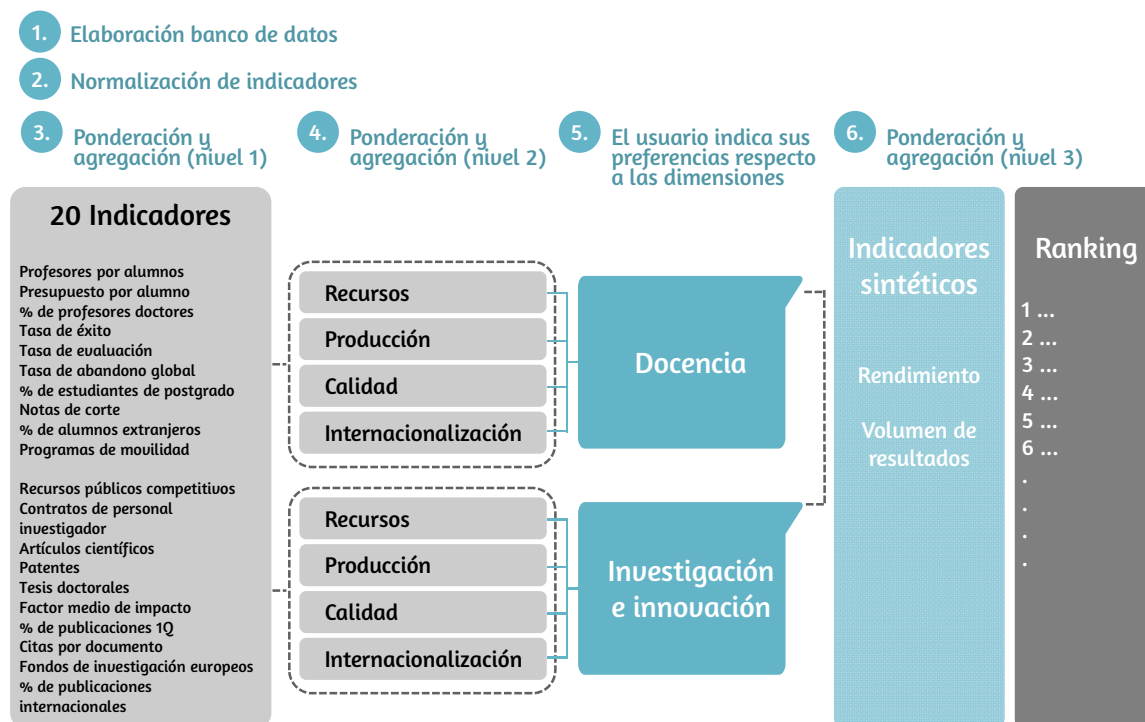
1. Elaboración banco de datos

2. Normalización de indicadores

3. Ponderación y agregación (nivel 1)

4. Ponderación y agregación (nivel 2)

5. El usuario indica sus preferencias respecto a las dimensiones

6. Ponderación y agregación (nivel 3)

20 Indicadores

Profesores por alumnos
Presupuesto por alumno
% de profesores doctores
Tasa de éxito
Tasa de evaluación
Tasa de abandono global
% de estudiantes de postgrado
Notas de corte
% de alumnos extranjeros
Programas de movilidad

Recursos públicos competitivos
Contratos de personal investigador
Artículos científicos
Patentes
Tesis doctorales
Factor medio de impacto
% de publicaciones 1Q
Citas por documento
Fondos de investigación europeos
% de publicaciones internacionales

Recursos
Producción
Calidad
Internacionalización

Docencia

Recursos
Producción
Calidad
Internacionalización

Investigación e innovación

Indicadores sintéticos

Rendimiento

Volumen de resultados

Ranking

1 ...
2 ...
3 ...
4 ...
5 ...
6 ...
.
.
.
.